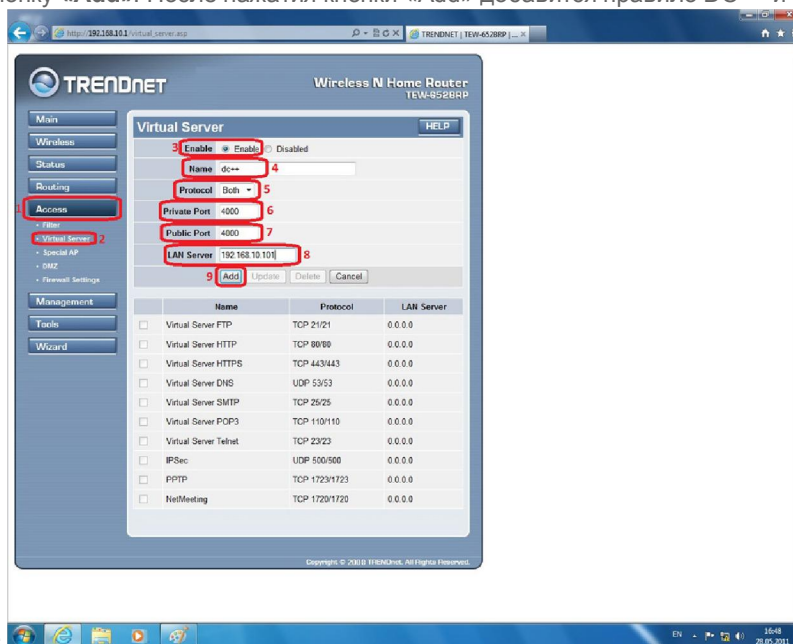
опку «Add». После нажатия кнопки «Add» добавится правило DC++ и

http://192.168.10.1/virtual_server.asp

TRENDNET | TEW-652BRP | ...

TRENDNET

Wireless N Home Router
TEW-652BRP

Main
Wireless
Status
Routing
1 Access
• Filter
• Virtual Server 2
• Special AP
• DMZ
• Firewall Settings
Management
Tools
Wizard

Virtual Server

HELP

3 Enable ● Enable ○ Disabled

Name dc++ 4

Protocol Both 5

Private Port 4000 6

Public Port 4000 7

LAN Server 192.168.10.101 8

9 Add Update Delete Cancel

| | Name | Protocol | LAN Server |
|---|---|---|---|
| | Virtual Server FTP | TCP 21/21 | 0.0.0.0 |
| | Virtual Server HTTP | TCP 80/80 | 0.0.0.0 |
| | Virtual Server HTTPS | TCP 443/443 | 0.0.0.0 |
| | Virtual Server DNS | UDP 53/53 | 0.0.0.0 |
| | Virtual Server SMTP | TCP 25/25 | 0.0.0.0 |
| | Virtual Server POP3 | TCP 110/110 | 0.0.0.0 |
| | Virtual Server Telnet | TCP 23/23 | 0.0.0.0 |
| | IPSec | UDP 500/500 | 0.0.0.0 |
| | PPTP | TCP 1723/1723 | 0.0.0.0 |
| | NetMeeting | TCP 1720/1720 | 0.0.0.0 |

Copyright © 2008 TRENDnet. All Rights Reserved.

EN 16:48 28.05.2011